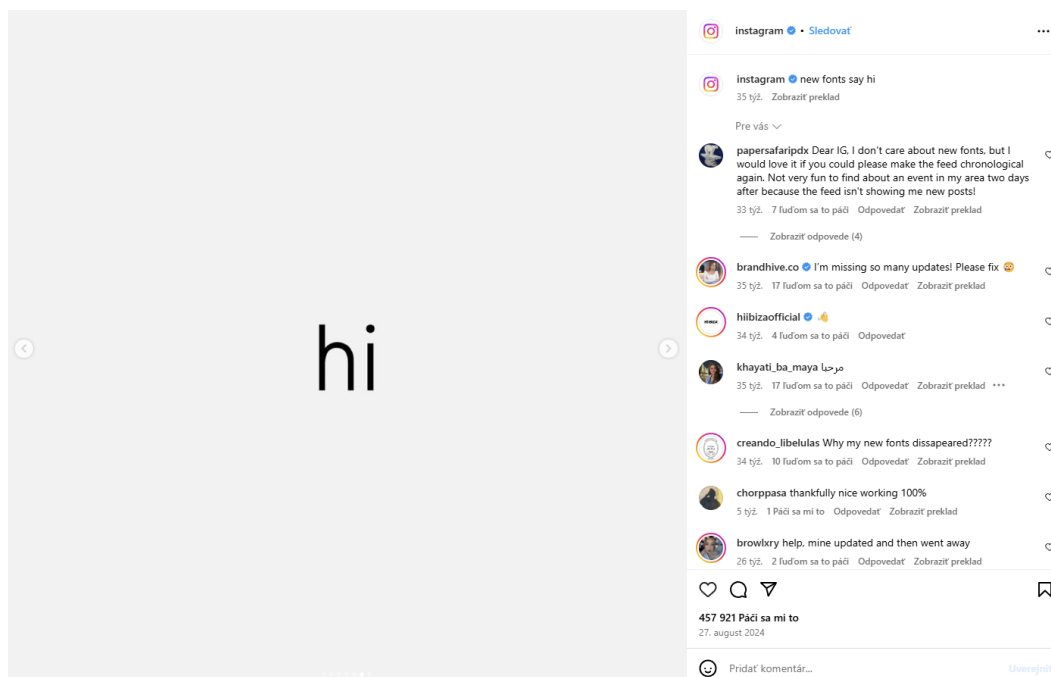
hi

instagram • Sledovať

instagram new fonts say hi
35 týž. Zobraziť preklad

Pre vás

papersafaripdx Dear IG, I don't care about new fonts, but I would love it if you could please make the feed chronological again. Not very fun to find about an event in my area two days after because the feed isn't showing me new posts!
33 týž. 7 ľuďom sa to páči Odpovedať Zobraziť preklad

Zobraziť odpovede (4)

brandhive.co I'm missing so many updates! Please fix 😳
35 týž. 17 ľuďom sa to páči Odpovedať Zobraziť preklad

hiibizaofficial 👌
34 týž. 4 ľuďom sa to páči Odpovedať

khayati_ba_maya مرحبا
35 týž. 17 ľuďom sa to páči Odpovedať Zobraziť preklad

Zobraziť odpovede (6)

creando_libelulas Why my new fonts dissapeared?????
34 týž. 10 ľuďom sa to páči Odpovedať Zobraziť preklad

chorppasa thankfully nice working 100%
5 týž. 1 Páči sa mi to Odpovedať Zobraziť preklad

browlxry help. mine updated and then went away
26 týž. 2 ľuďom sa to páči Odpovedať Zobraziť preklad

457 921 Páči sa mi to
27. august 2024

Pridať komentár...
Uverejniť